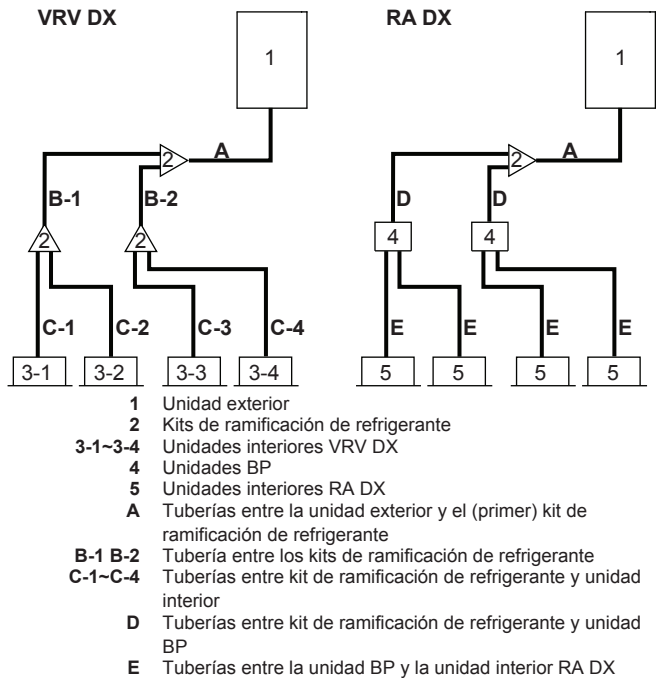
VRV DX

1

2

A

B-1

B-2

2

2

C-1

C-2

C-3

C-4

3-1

3-2

3-3

3-4

RA DX

1

2

A

D

D

4

4

E

E

E

E

5

5

5

5

**1** Unidad exterior
**2** Kits de ramificación de refrigerante
**3-1~3-4** Unidades interiores VRV DX
**4** Unidades BP
**5** Unidades interiores RA DX
**A** Tuberías entre la unidad exterior y el (primer) kit de ramificación de refrigerante
**B-1 B-2** Tubería entre los kits de ramificación de refrigerante
**C-1~C-4** Tuberías entre kit de ramificación de refrigerante y unidad interior
**D** Tuberías entre kit de ramificación de refrigerante y unidad BP
**E** Tuberías entre la unidad BP y la unidad interior RA DX